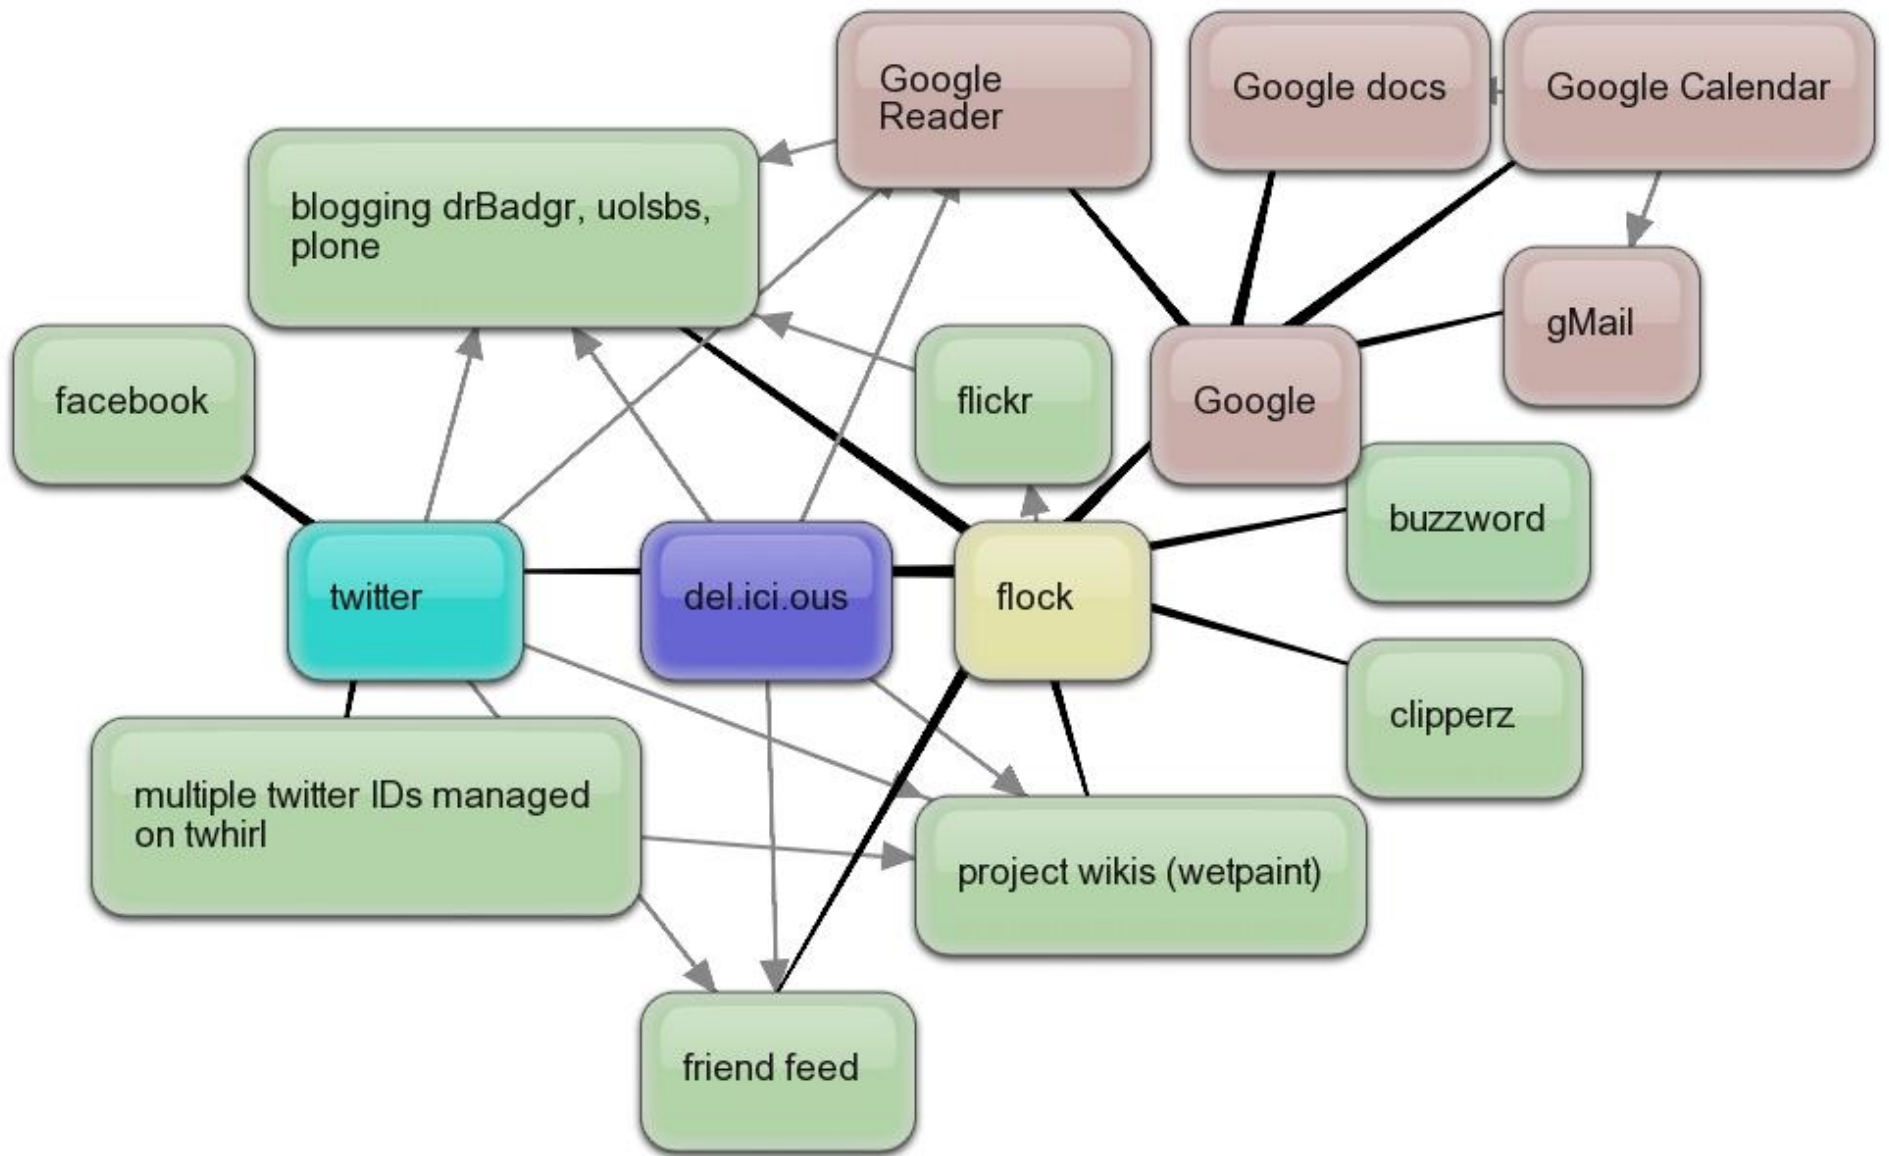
Google Reader

Google docs

Google Calendar

blogging drBadgr, uolsbs, plone

gMail

facebook

flickr

Google

buzzword

twitter

del.ici.ous

flock

clipperz

multiple twitter IDs managed on twhirl

project wikis (wetpaint)

friend feed